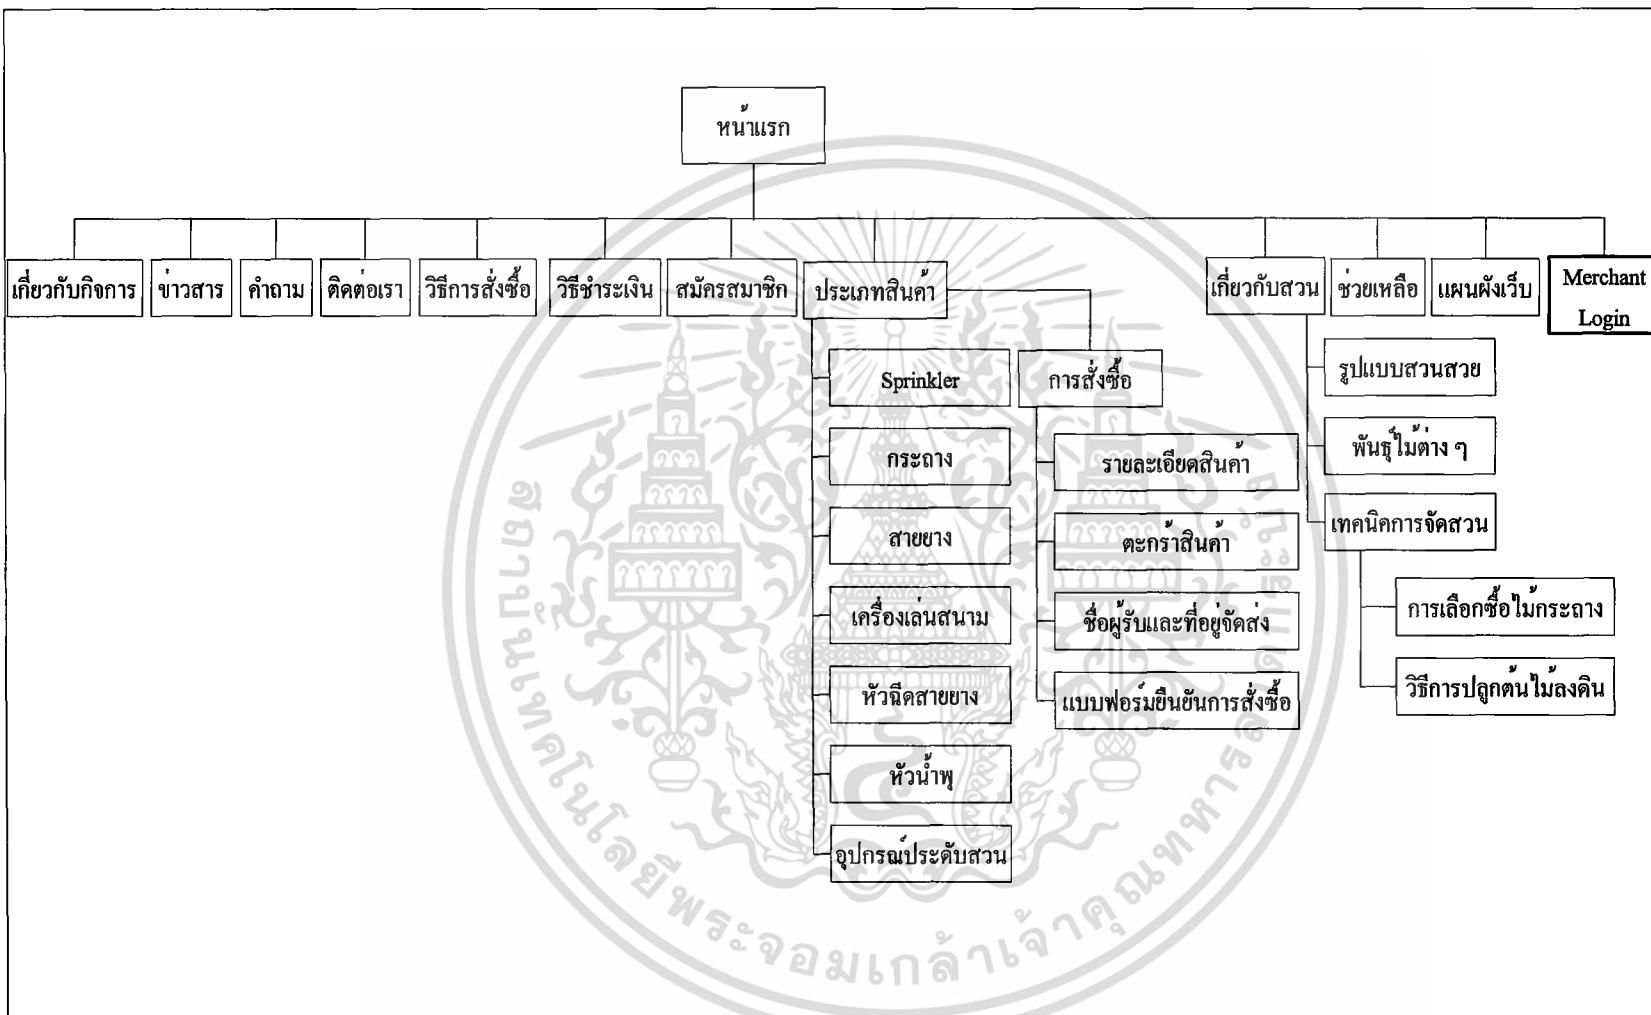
หน้าแรก

เกี่ยวกับกิจการ
ข่าวสาร
คำถาม
ติดต่อเรา
วิธีการสั่งซื้อ
วิธีชำระเงิน
สมัครสมาชิก
ประเภทสินค้า
เกี่ยวกับสวน
ช่วยเหลือ
แผนผังเว็บ
Merchant Login

Sprinkler
กระถาง
สายยาง
เครื่องเล่นสนาม
หัวฉีดสายยาง
หัวน้ำพุ
อุปกรณ์ประดับสวน

การสั่งซื้อ
รายละเอียดสินค้า
ตะกร้าสินค้า
ชื่อผู้รับและที่อยู่จัดส่ง
แบบฟอร์มยืนยันการสั่งซื้อ

รูปแบบสวนสวย
พันธุ์ไม้ต่าง ๆ
เทคนิคการจัดสวน
การเลือกซื้อไม้กระถาง
วิธีการปลูกต้นไม้ลงดิน

สถาบันเทคโนโลยีพระจอมเกล้าเจ้าคุณทหารลาดกระบัง